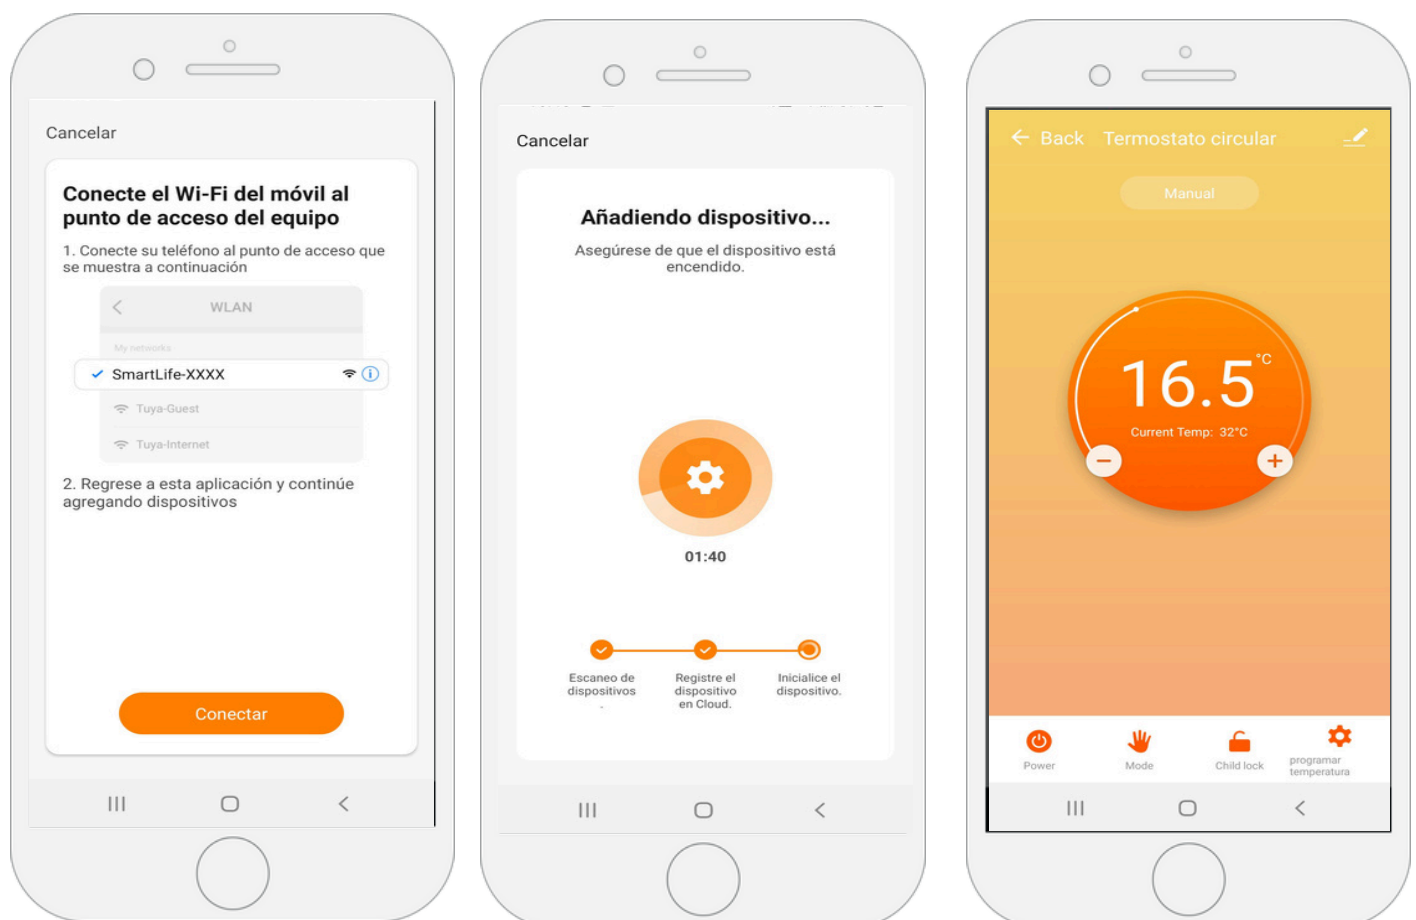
Cancelar

Conecte el Wi-Fi del móvil al punto de acceso del equipo

1. Conecte su teléfono al punto de acceso que se muestra a continuación

WLAN

My networks

SmartLife-XXXX

Tuya-Guest

Tuya-Internet

2. Regrese a esta aplicación y continúe agregando dispositivos

Conectar

Cancelar

Añadiendo dispositivo...

Asegúrese de que el dispositivo está encendido.

01:40

Escaneo de dispositivos

Registre el dispositivo en Cloud.

Inicialice el dispositivo.

Back Termostato circular

Manual

16.5 °C

Current Temp: 32°C

Power

Mode

Child lock

programar temperatura